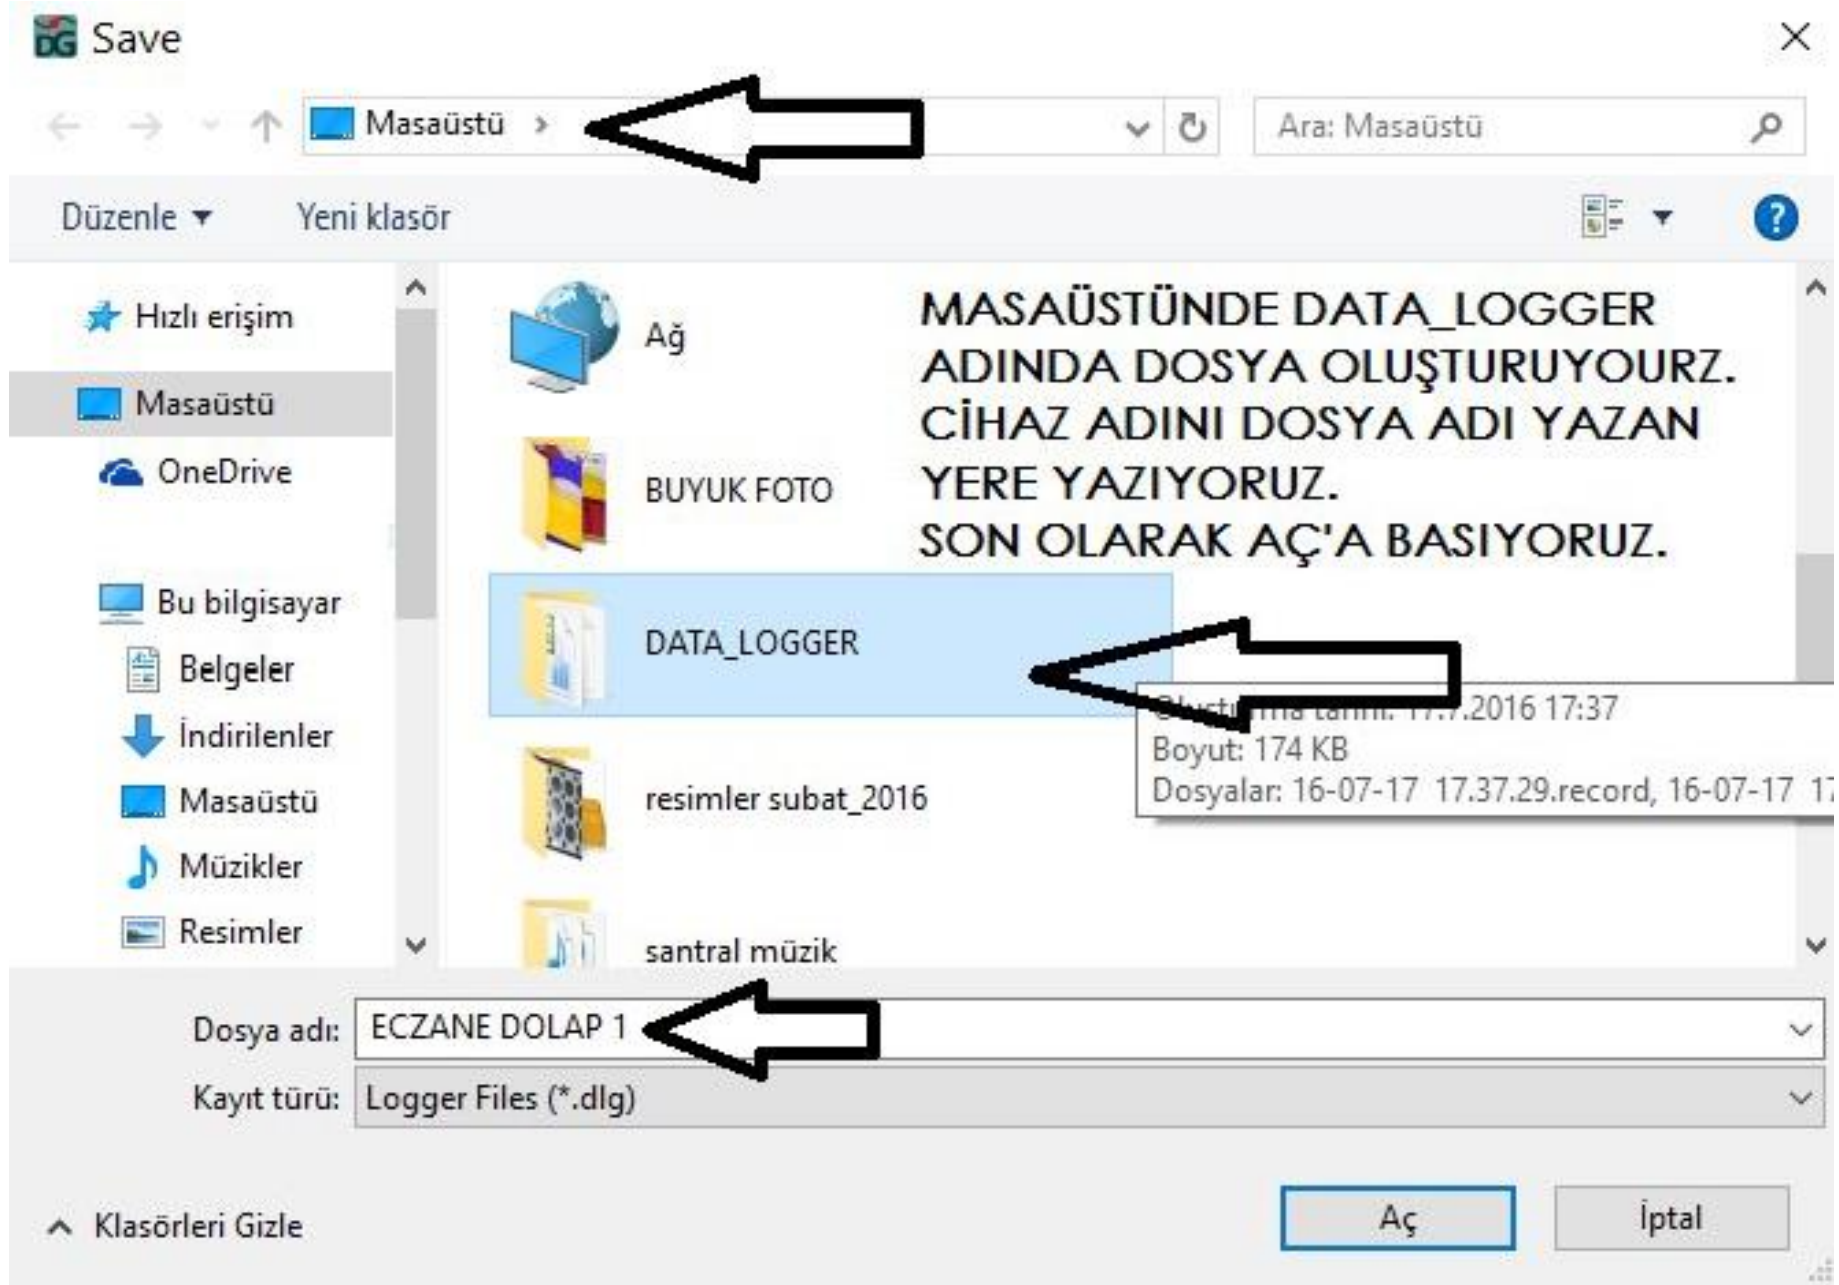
Save

Masaüstü ›

Ara: Masaüstü

Düzenle ▾ Yeni klasör

Hızlı erişim
Masaüstü
OneDrive
Bu bilgisayar
Belgeler
İndirilenler
Masaüstü
Müzikler
Resimler

Ağ
BUYUK FOTO
DATA_LOGGER
resimler subat_2016
santral müzik

MASAÜSTÜNDE DATA_LOGGER ADINDA DOSYA OLUŞTURUYOURZ. CİHAZ ADINI DOSYA ADI YAZAN YERE YAZIYORUZ. SON OLARAK AÇ'A BASIYORUZ.

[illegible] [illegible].2016 17:37
Boyut: 174 KB
Dosyalar: 16-07-17 17.37.29.record, 16-07-17 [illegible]

Dosya adı: ECZANE DOLAP 1
Kayıt türü: Logger Files (*.dlg)

Klasörleri Gizle

Aç İptal